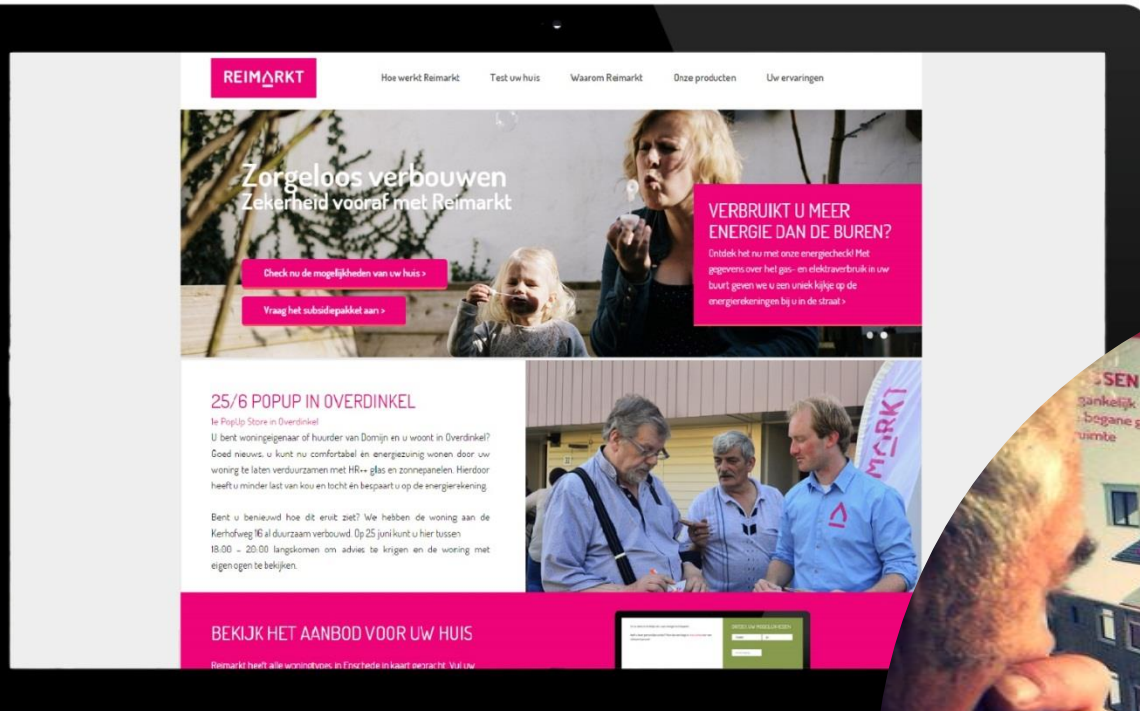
REIMARKT

Hoe werkt Reimarkt Test uw huis Waarom Reimarkt Onze producten Uw ervaringen

Zorgeloos verbouwen
Zekerheid vooraf met Reimarkt

Check nu de mogelijkheden van uw huis >

Vraag het subsidiepakket aan >

VERBRUIKT U MEER ENERGIE DAN DE BUREN?

Ontdek het nu met onze energiecheck! Met gegevens over het gas- en elektraverbruik in uw buurt geven we u een uniek kijkje op de energierekeningen bij u in de straat >

25/6 POPUP IN OVERDINKEL

1e PopUp Store in Overdinkel

U bent woningeigenaar of huurder van Domijn en u woont in Overdinkel? Goed nieuws, u kunt nu comfortabel en energiezuinig wonen door uw woning te laten verduurzamen met HR++ glas en zonnepanelen. Hierdoor heeft u minder last van kou en tocht én bespaart u op de energierekening.

Bent u benieuwd hoe dit eruit ziet? We hebben de woning aan de Kerkhofweg 16 al duurzaam verbouwd. Op 25 juni kunt u hier tussen 18:00 - 20:00 langskomen om advies te krijgen en de woning met eigen ogen te bekijken.

MARKT

BEKIJK HET AANBOD VOOR UW HUIS

Reimarkt heeft alle woningtypes in Enschede in kaart gebracht. Vul uw

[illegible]

SSEN
gankelijk
begane g
ruimte